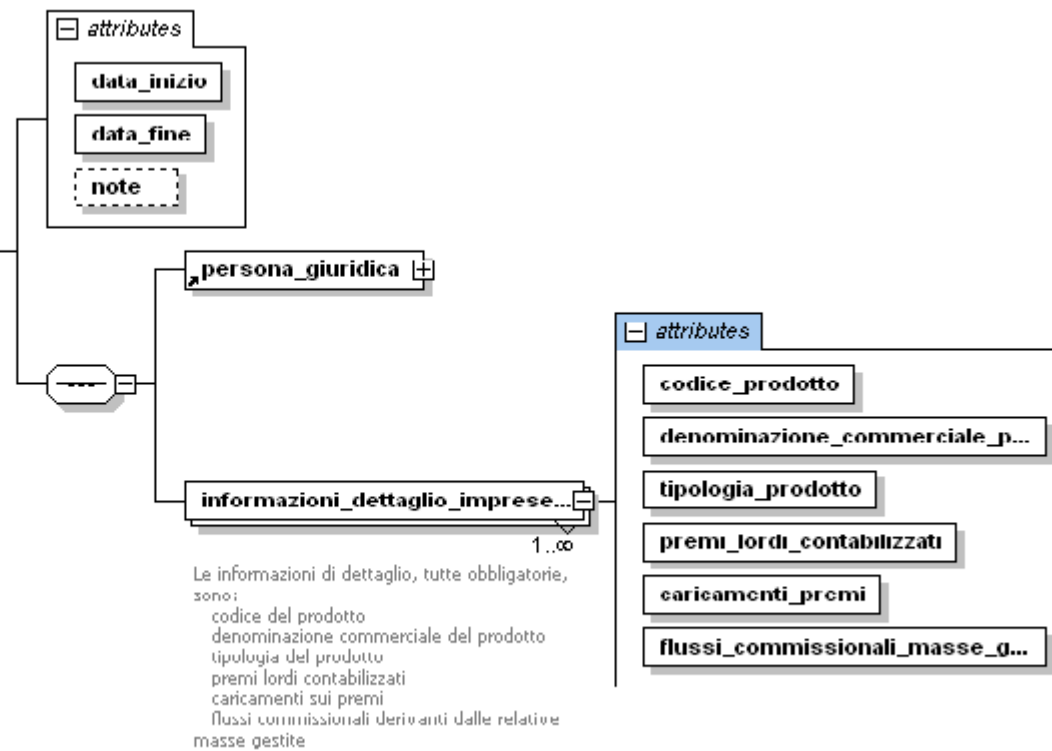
attributes

data_inizio

data_fine

note

persona_giuridica

informazioni_dettaglio_imprese...

1..∞

Le informazioni di dettaglio, tutte obbligatorie, sono:
codice del prodotto
denominazione commerciale del prodotto
tipologia del prodotto
premi lordi contabilizzati
caricamenti sui premi
flussi commissionali derivanti dalle relative masse gestite

attributes

codice_prodotto

denominazione_commerciale_p...

tipologia_prodotto

premi_lordi_contabilizzati

caricamenti_premi

flussi_commissionali_masse_g...